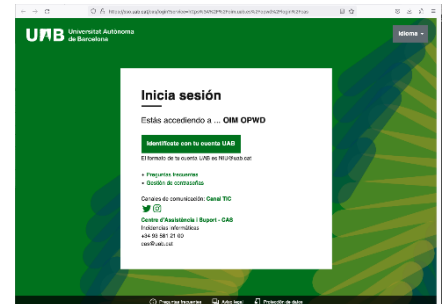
UAB Universitat Autònoma de Barcelona

Idioma

Inicia sesión

Estás accediendo a ... OIM OPWD

Identifícate con tu cuenta UAB

El formato de la cuenta UAB es NIU@uab.cat

» Preguntas frecuentes
» Gestión de contraseñas

Canales de comunicación: Canal TIC

Centre d'Assistència i Suport - CAS
Incidencias informáticas
+34 93 581 21 00
cas@uab.cat

Preguntas frecuentes  Aviso legal  Protección de datos